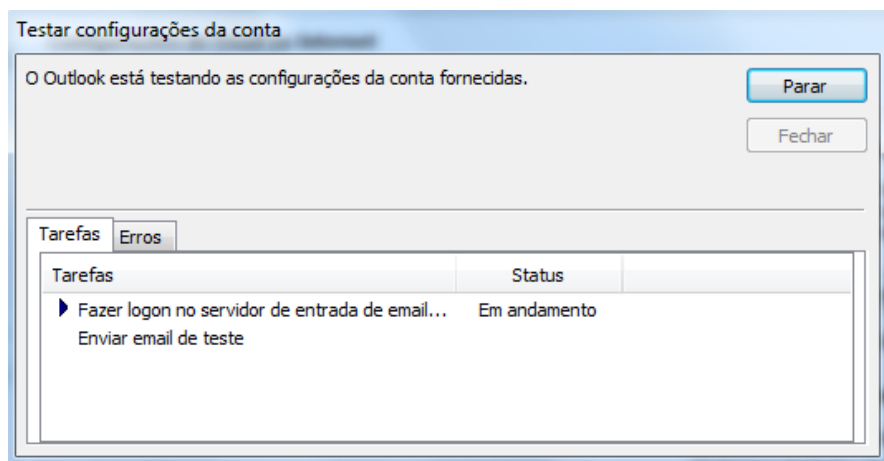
Testar configurações da conta

O Outlook está testando as configurações da conta fornecidas.

Parar

Fechar

Tarefas | Erros

| Tarefas | Status |
|---|---|
| Fazer logon no servidor de entrada de email... | Em andamento |
| Enviar email de teste | |